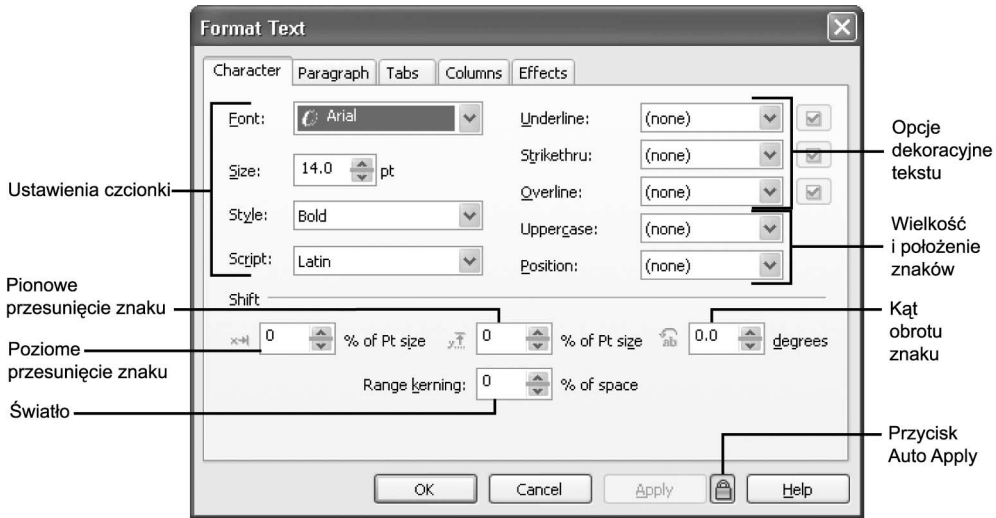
Format Text

Character | Paragraph | Tabs | Columns | Effects

Font: Arial
Size: 14.0 pt
Style: Bold
Script: Latin

Underline: (none)
Strikethru: (none)
Overline: (none)
Uppercase: (none)
Position: (none)

Shift
0 % of Pt size
0 % of Pt size
0.0 degrees
Range kerning: 0 % of space

OK
Cancel
Apply
Help

Ustawienia czcionki

Opcje dekoracyjne tekstu

Wielkość i położenie znaków

Pionowe przesunięcie znaku

Poziome przesunięcie znaku

Kąt obrotu znaku

Światło

Przycisk Auto Apply